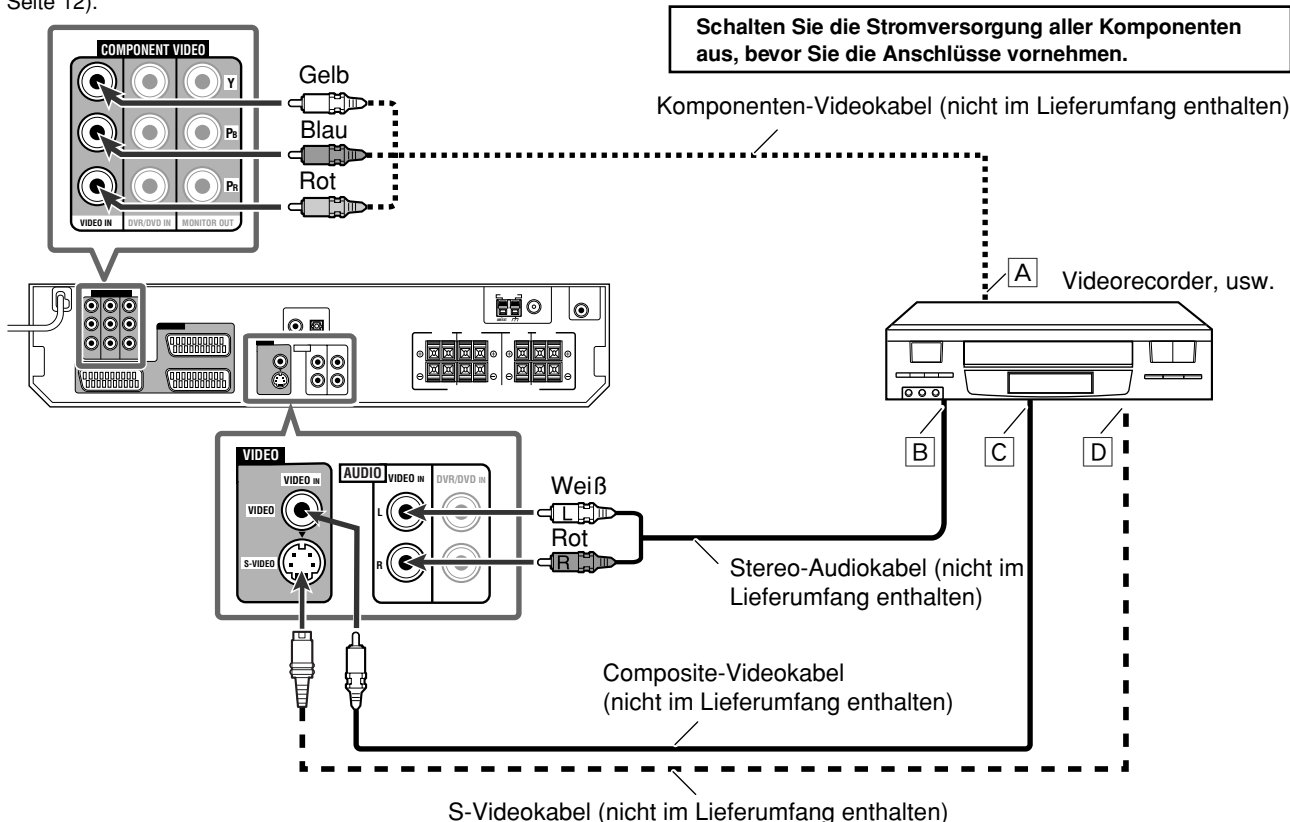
Seite 12).

Schalten Sie die Stromversorgung aller Komponenten aus, bevor Sie die Anschlüsse vornehmen.

COMPONENT VIDEO

Y

$P_B$

$P_R$

VIDEO IN

DVR/DVD IN

MONITOR OUT

Gelb

Blau

Rot

Komponenten-Videokabel (nicht im Lieferumfang enthalten)

A

Videorecorder, usw.

B

C

D

VIDEO

VIDEO IN

VIDEO

S-VIDEO

AUDIO

VIDEO IN

DVR/DVD IN

L

R

Weiß

L

Rot

R

Stereo-Audiokabel (nicht im Lieferumfang enthalten)

Composite-Videokabel (nicht im Lieferumfang enthalten)

S-Videokabel (nicht im Lieferumfang enthalten)